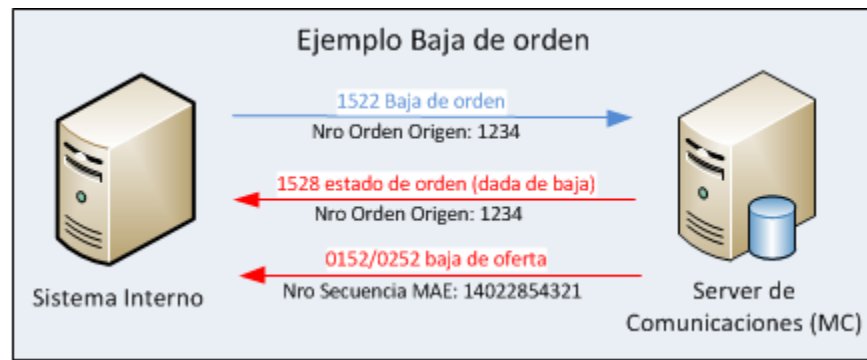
Ejemplo Baja de orden

1522 Baja de orden
Nro Orden Origen: 1234

1528 estado de orden (dada de baja)
Nro Orden Origen: 1234

0152/0252 baja de oferta
Nro Secuencia MAE: 14022854321

Sistema Interno

Server de Comunicaciones (MC)